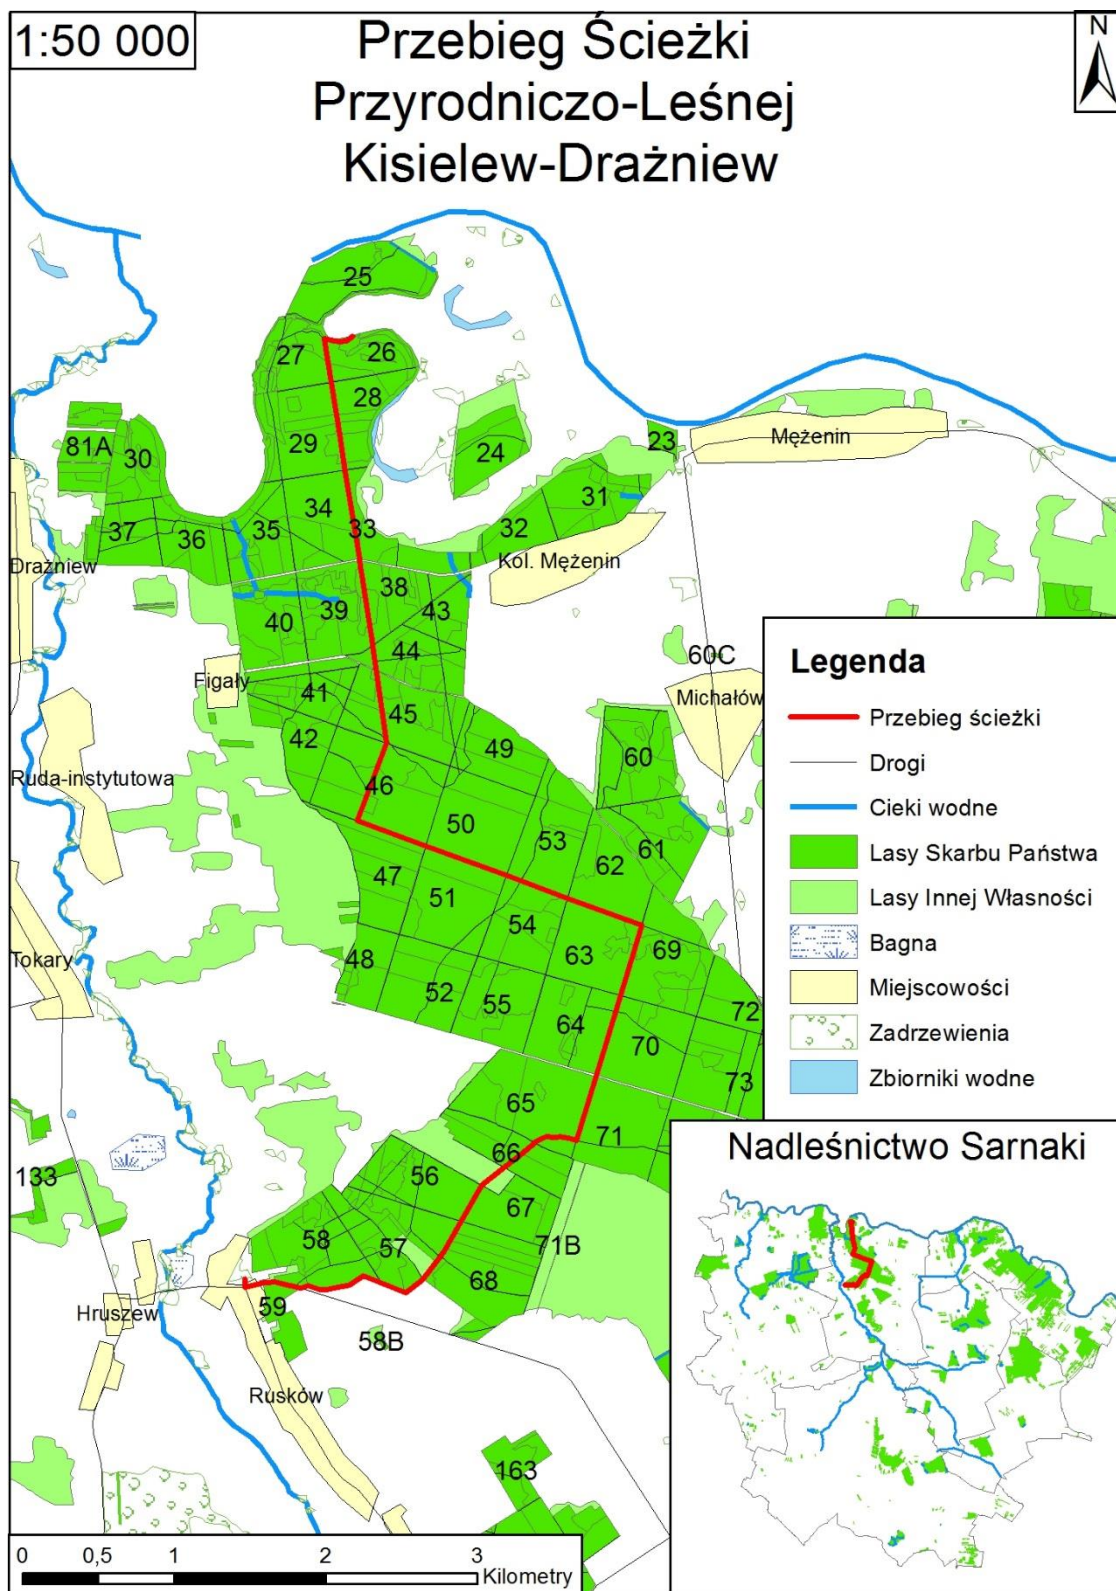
1:50 000

Przebieg Ścieżki Przyrodniczo-Leśnej Kisielew-Drażniew

N

25
27
26
28
29
24
23
Mężenin
81A
30
31
34
37
36
35
33
32
Kol. Mężenin
Drażniew
38
40
39
43
44
60C
Figały
41
45
Michałów
42
49
60
Ruda-instytutowa
46
50
53
61
62
47
51
54
69
Tokary
48
63
52
55
64
72
70
73
65
71
66
133
56
67
58
57
71B
68
Hruszew
59
58B
Rusków
163

Legenda
Przebieg ścieżki
Drogi
Cieki wodne
Lasy Skarbu Państwa
Lasy Innej Własności
Bagna
Miejscowości
Zadrzewienia
Zbiorniki wodne

Nadleśnictwo Sarnaki

0 0,5 1 2 3 Kilometry